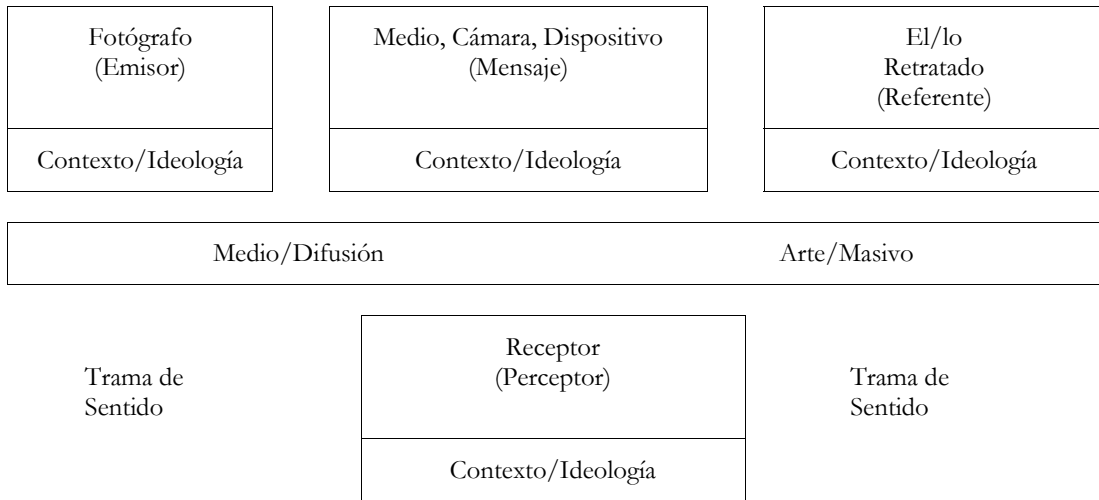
Fotógrafo
(Emisor)

Contexto/Ideología

Medio, Cámara, Dispositivo
(Mensaje)

Contexto/Ideología

El/lo
Retratado
(Referente)

Contexto/Ideología

Medio/Difusión

Arte/Masivo

Trama de
Sentido

Receptor
(Perceptor)

Contexto/Ideología

Trama de
Sentido